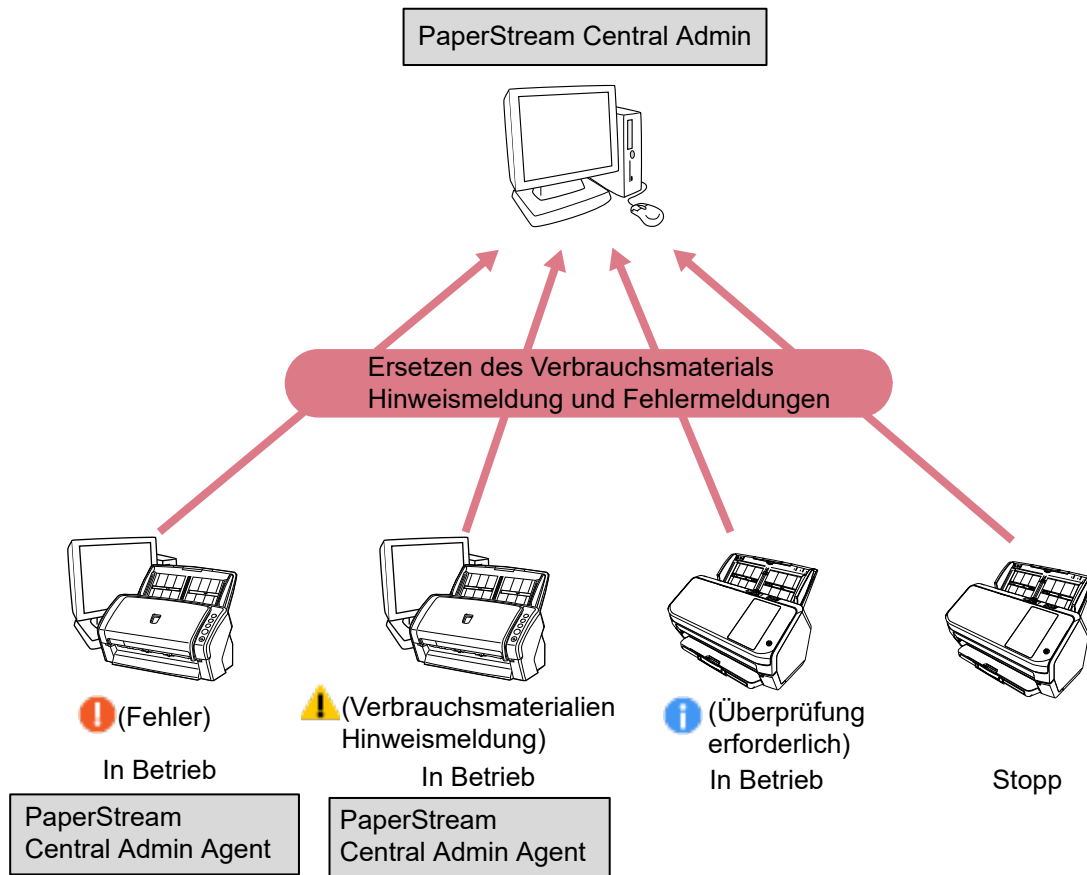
PaperStream Central Admin

Ersetzen des Verbrauchsmaterials Hinweismeldung und Fehlermeldungen

(Fehler)

In Betrieb

PaperStream Central Admin Agent

(Verbrauchsmaterialien Hinweismeldung)

In Betrieb

PaperStream Central Admin Agent

(Überprüfung erforderlich)

In Betrieb

Stopp